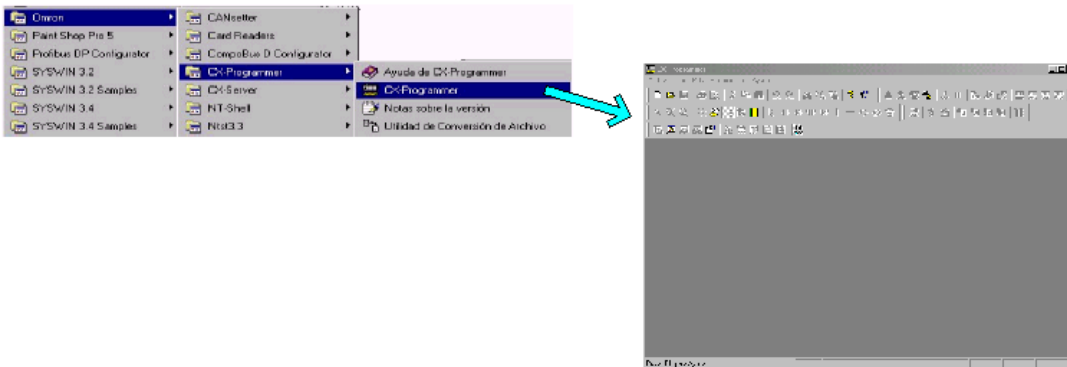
Omron
Paint Shop Pro 5
Profibus DP Configurator
SYSWIN 3.2
SYSWIN 3.2 Samples
SYSWIN 3.4
SYSWIN 3.4 Samples

CANsetter
Card Readers
CompoBus D Configurator
CX-Programmer
CX-Server
NT-Shell
Ntst3.3

Ayuda de CX-Programmer
CX-Programmer
Notas sobre la versión
Utilidad de Conversión de Archivo

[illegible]